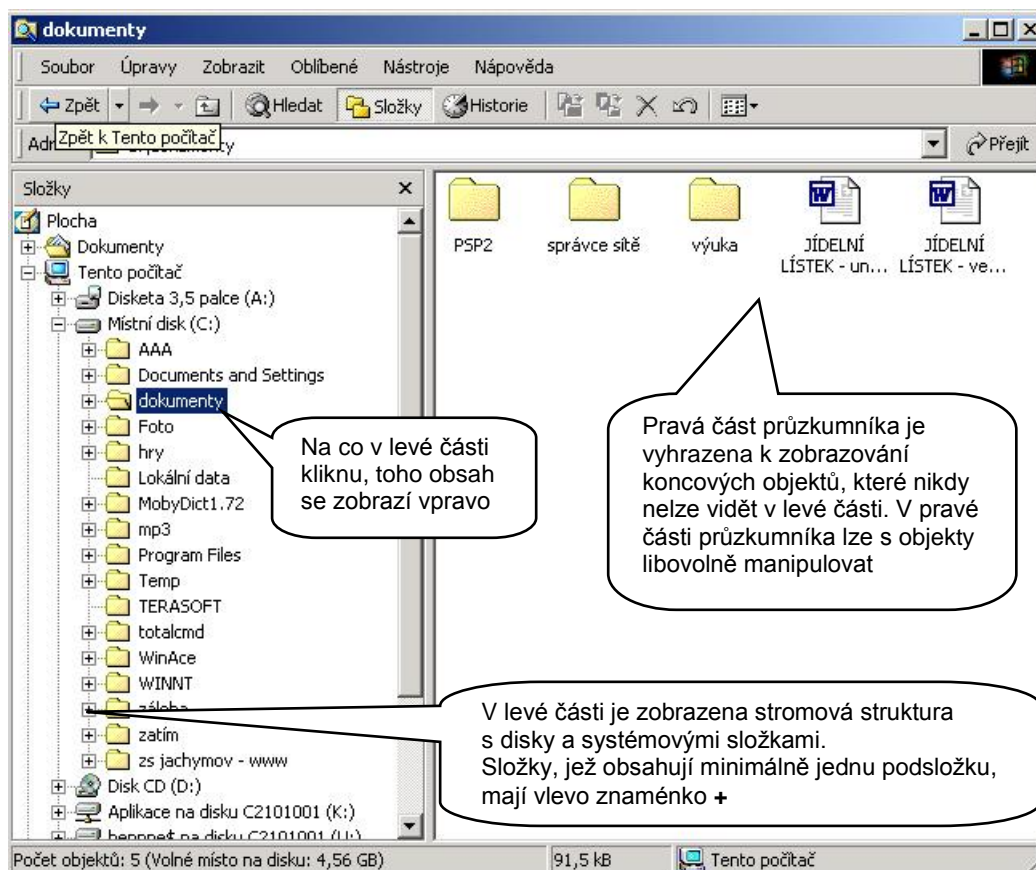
dokumenty

Soubor Úpravy Zobrazit Oblíbené Nástroje Nápověda

Zpět Hledat Složky Historie

Adr Zpět k Tento počítač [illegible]y Přejít

Složky

Plocha
Dokumenty
Tento počítač
Disketa 3,5 palce (A:)
Místní disk (C:)
AAA
Documents and Settings
dokumenty
Foto
hry
Lokální data
MobyDict1.72
mp3
Program Files
Temp
TERASOFT
totalcmd
WinAce
WINNT
záloha
zatím
zs jachymov - www
Disk CD (D:)
Aplikace na disku C2101001 (K:)
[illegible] na disku C2101001 (U:)

PSP2 správce sítě výuka JÍDELNÍ LÍSTEK - un... JÍDELNÍ LÍSTEK - ve...

Na co v levé části kliknu, toho obsah se zobrazí vpravo

Pravá část průzkumníka je vyhrazena k zobrazování koncových objektů, které nikdy nelze vidět v levé části. V pravé části průzkumníka lze s objekty libovolně manipulovat

V levé části je zobrazena stromová struktura s disky a systémovými složkami.
Složky, jež obsahují minimálně jednu podsložku, mají vlevo znaménko +

Počet objektů: 5 (Volné místo na disku: 4,56 GB) 91,5 kB Tento počítač